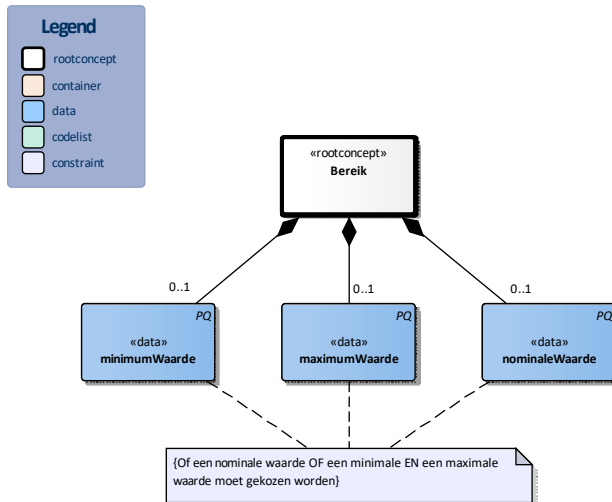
Legend

rootconcept

container

data

codelist

constraint

«rootconcept»
Bereik

0..1

0..1

0..1

PQ
«data»
minimumWaarde

PQ
«data»
maximumWaarde

PQ
«data»
nominaleWaarde

{Of een nominale waarde OF een minimale EN een maximale waarde moet gekozen worden}